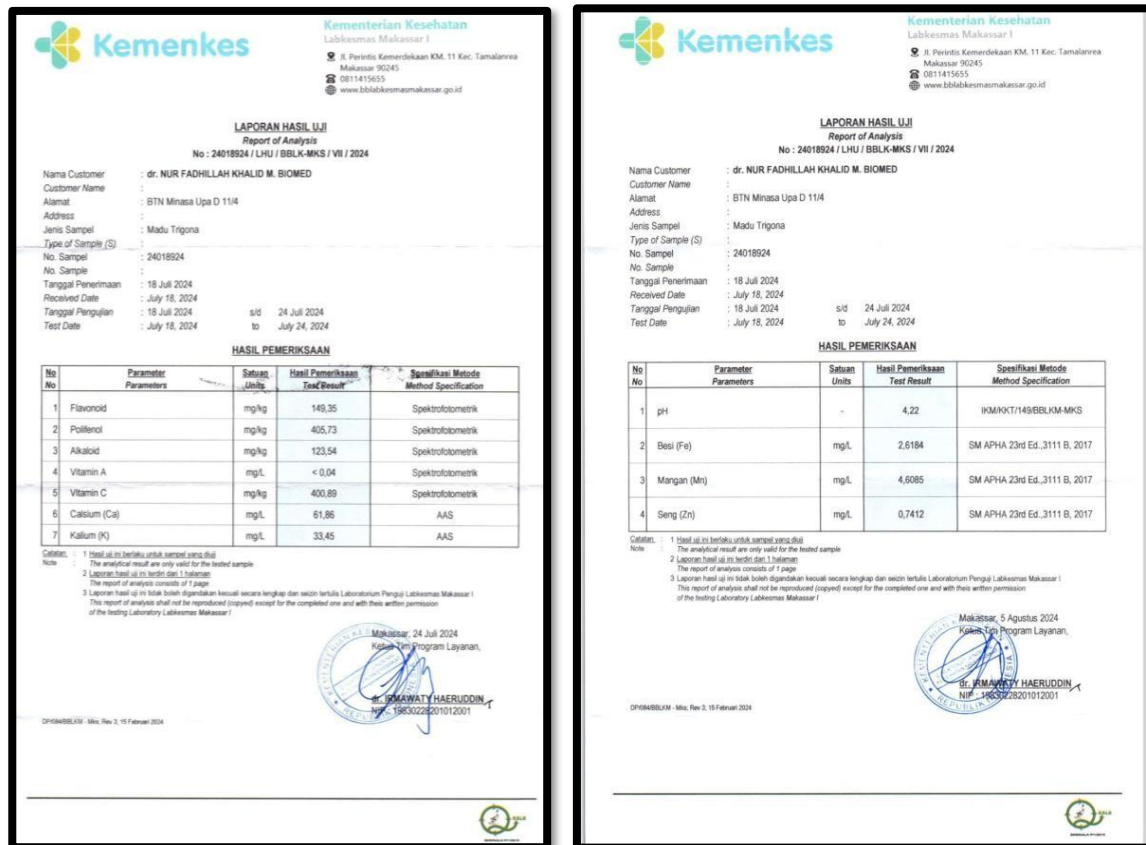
Kemenkes

Kementerian Kesehatan
Labkesmas Makassar I
Jl. Perintis Kemerdekaan KM. 11 Kec. Tamalanrea Makassar 90245
0811415655
www.bblabkesmasmakassar.go.id

LAPORAN HASIL UJI
Report of Analysis
No : 24018924 / LHU / BBLK-MKS / VII / 2024

Nama Customer : dr. NUR FADHILLAH KHALID M. BIOMED
Customer Name :
Alamat : BTN Minasa Upa D 11/4
Address :
Jenis Sampel : Madu Trigona
Type of Sample (S) :
No. Sampel : 24018924
No. Sample :
Tanggal Penerimaan : 18 Juli 2024
Received Date : July 18, 2024
Tanggal Pengujian : 18 Juli 2024 s/d 24 Juli 2024
Test Date : July 18, 2024 to July 24, 2024

HASIL PEMERIKSAAN

| No<br>No | Parameter<br>Parameters | Satuan<br>Units | Hasil Pemeriksaan<br>Test Result | Spesifikasi Metode<br>Method Specification |
|---|---|---|---|---|
| 1 | Flavonoid | mg/kg | 149,35 | Spektrofotometrik |
| 2 | Polifenol | mg/kg | 405,73 | Spektrofotometrik |
| 3 | Alkaloid | mg/kg | 123,54 | Spektrofotometrik |
| 4 | Vitamin A | mg/L | < 0,04 | Spektrofotometrik |
| 5 | Vitamin C | mg/kg | 400,89 | Spektrofotometrik |
| 6 | Calsium (Ca) | mg/L | 61,86 | AAS |
| 7 | Kalium (K) | mg/L | 33,45 | AAS |

Catatan : 1 Hasil uji ini berlaku untuk sampel yang diuji
Note The analytical result are only valid for the tested sample
2 Laporan hasil uji ini terdiri dari 1 halaman
The report of analysis consists of 1 page
3 Laporan hasil uji ini tidak boleh digandakan kecuali secara lengkap dan seizin tertulis Laboratorium Penguji Labkesmas Makassar I
This report of analysis shall not be reproduced (copyed) except for the completed one and with theis written permission of the testing Laboratory Labkesmas Makassar I

Makassar, 24 Juli 2024
Ketua Tim Program Layanan,

dr. IRMAWATY HAERUDDIN
NIP. 198302282010120001

DP/084/BBLKM - Mks; Rev 3; 15 Februari 2024

Kemenkes

Kementerian Kesehatan
Labkesmas Makassar I
Jl. Perintis Kemerdekaan KM. 11 Kec. Tamalanrea Makassar 90245
0811415655
www.bblabkesmasmakassar.go.id

LAPORAN HASIL UJI
Report of Analysis
No : 24018924 / LHU / BBLK-MKS / VII / 2024

Nama Customer : dr. NUR FADHILLAH KHALID M. BIOMED
Customer Name :
Alamat : BTN Minasa Upa D 11/4
Address :
Jenis Sampel : Madu Trigona
Type of Sample (S) :
No. Sampel : 24018924
No. Sample :
Tanggal Penerimaan : 18 Juli 2024
Received Date : July 18, 2024
Tanggal Pengujian : 18 Juli 2024 s/d 24 Juli 2024
Test Date : July 18, 2024 to July 24, 2024

HASIL PEMERIKSAAN

| No<br>No | Parameter<br>Parameters | Satuan<br>Units | Hasil Pemeriksaan<br>Test Result | Spesifikasi Metode<br>Method Specification |
|---|---|---|---|---|
| 1 | pH | - | 4,22 | IKM/KKT/149/BBLKM-MKS |
| 2 | Besi (Fe) | mg/L | 2,6184 | SM APHA 23rd Ed.,3111 B, 2017 |
| 3 | Mangan (Mn) | mg/L | 4,6085 | SM APHA 23rd Ed.,3111 B, 2017 |
| 4 | Seng (Zn) | mg/L | 0,7412 | SM APHA 23rd Ed.,3111 B, 2017 |

Catatan : 1 Hasil uji ini berlaku untuk sampel yang diuji
Note The analytical result are only valid for the tested sample
2 Laporan hasil uji ini terdiri dari 1 halaman
The report of analysis consists of 1 page
3 Laporan hasil uji ini tidak boleh digandakan kecuali secara lengkap dan seizin tertulis Laboratorium Penguji Labkesmas Makassar I
This report of analysis shall not be reproduced (copyed) except for the completed one and with theis written permission of the testing Laboratory Labkesmas Makassar I

Makassar, 5 Agustus 2024
Ketua Tim Program Layanan,

dr. IRMAWATY HAERUDDIN
NIP. 198302282010120001

DP/084/BBLKM - Mks; Rev 3; 15 Februari 2024